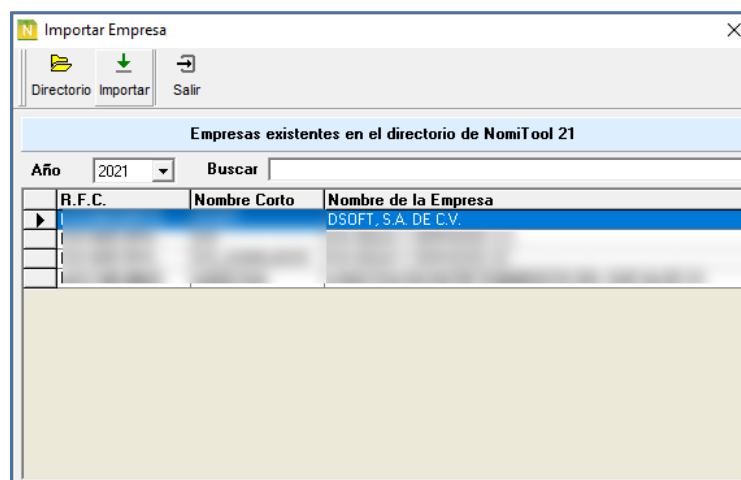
N Importar Empresa

Directorio Importar Salir

Empresas existentes en el directorio de NomiTool 21

Año 2021 Buscar

| R.F.C. | Nombre Corto | Nombre de la Empresa |
|---|---|---|
| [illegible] | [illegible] | DSOFT, S.A. DE C.V. |
| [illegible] | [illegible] | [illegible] |
| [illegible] | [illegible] | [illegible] |
| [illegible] | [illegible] | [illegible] |